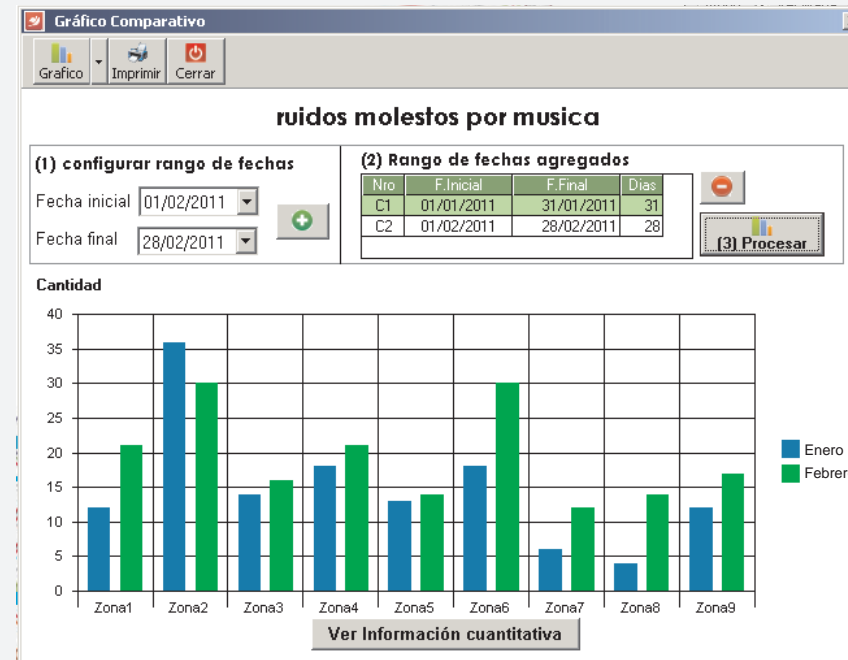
Gráfico Comparativo

Grafico | Imprimir | Cerrar

ruidos molestos por musica

(1) configurar rango de fechas

Fecha inicial 01/02/2011

Fecha final 28/02/2011

(2) Rango de fechas agregados

| Nro | F.Inicial | F.Final | Dias |
|---|---|---|---|
| C1 | 01/01/2011 | 31/01/2011 | 31 |
| C2 | 01/02/2011 | 28/02/2011 | 28 |

(3) Procesar

Cantidad

40
35
30
25
20
15
10
5
0

Zona1 Zona2 Zona3 Zona4 Zona5 Zona6 Zona7 Zona8 Zona9

Enero
Febrer

Ver Información cuantitativa